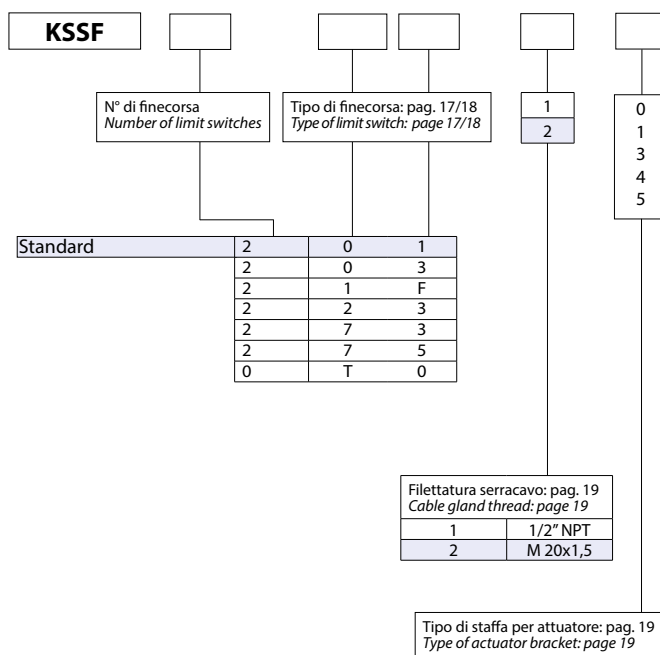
KSSF

N° di finecorsa
*Number of limit switches*

Tipo di finecorsa: pag. 17/18
*Type of limit switch: page 17/18*

1
2

0
1
3
4
5

| Standard | 2 | 0 | 1 |
|---|---|---|---|
| | 2 | 0 | 3 |
| | 2 | 1 | F |
| | 2 | 2 | 3 |
| | 2 | 7 | 3 |
| | 2 | 7 | 5 |
| | 0 | T | 0 |

Filettatura serracavo: pag. 19
*Cable gland thread: page 19*

| 1 | 1/2" NPT |
|---|---|
| 2 | M 20x1,5 |

Tipo di staffa per attuatore: pag. 19
*Type of actuator bracket: page 19*